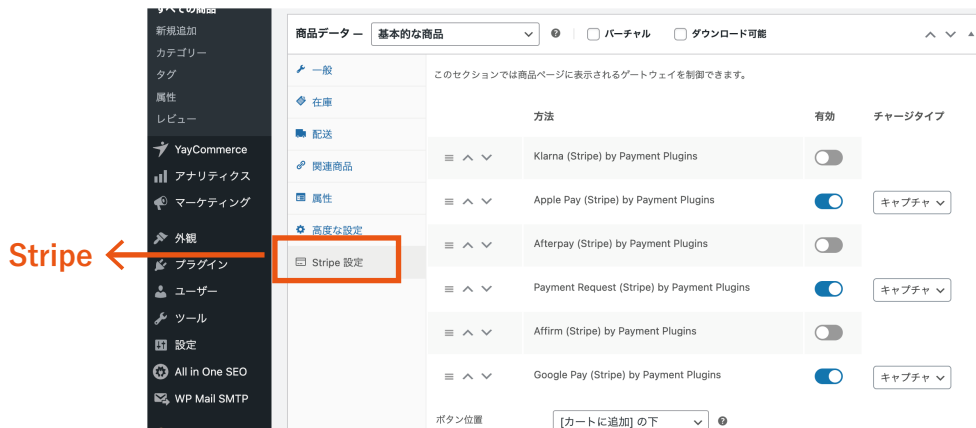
すべての商品
新規追加
カテゴリー
タグ
属性
レビュー
YayCommerce
アナリティクス
マーケティング
外観
プラグイン
ユーザー
ツール
設定
All in One SEO
WP Mail SMTP

Stripe

商品データー 基本的な商品 バーチャル ダウンロード可能

一般
在庫
配送
関連商品
属性
高度な設定
Stripe 設定

このセクションでは商品ページに表示されるゲートウェイを制御できます。

| | 方法 | 有効 | チャージタイプ |
|---|---|---|---|
| | Klarna (Stripe) by Payment Plugins | | |
| | Apple Pay (Stripe) by Payment Plugins | | キャプチャ |
| | Afterpay (Stripe) by Payment Plugins | | |
| | Payment Request (Stripe) by Payment Plugins | | キャプチャ |
| | Affirm (Stripe) by Payment Plugins | | |
| | Google Pay (Stripe) by Payment Plugins | | キャプチャ |

ボタン位置 [カートに追加] の下